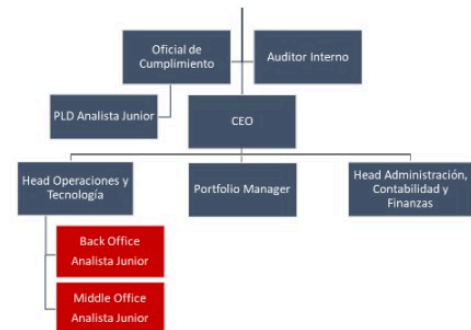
Oficial de Cumplimiento

Auditor Interno

PLD Analista Junior

CEO

Head Operaciones y Tecnología

Portfolio Manager

Head Administración, Contabilidad y Finanzas

Back Office Analista Junior

Middle Office Analista Junior